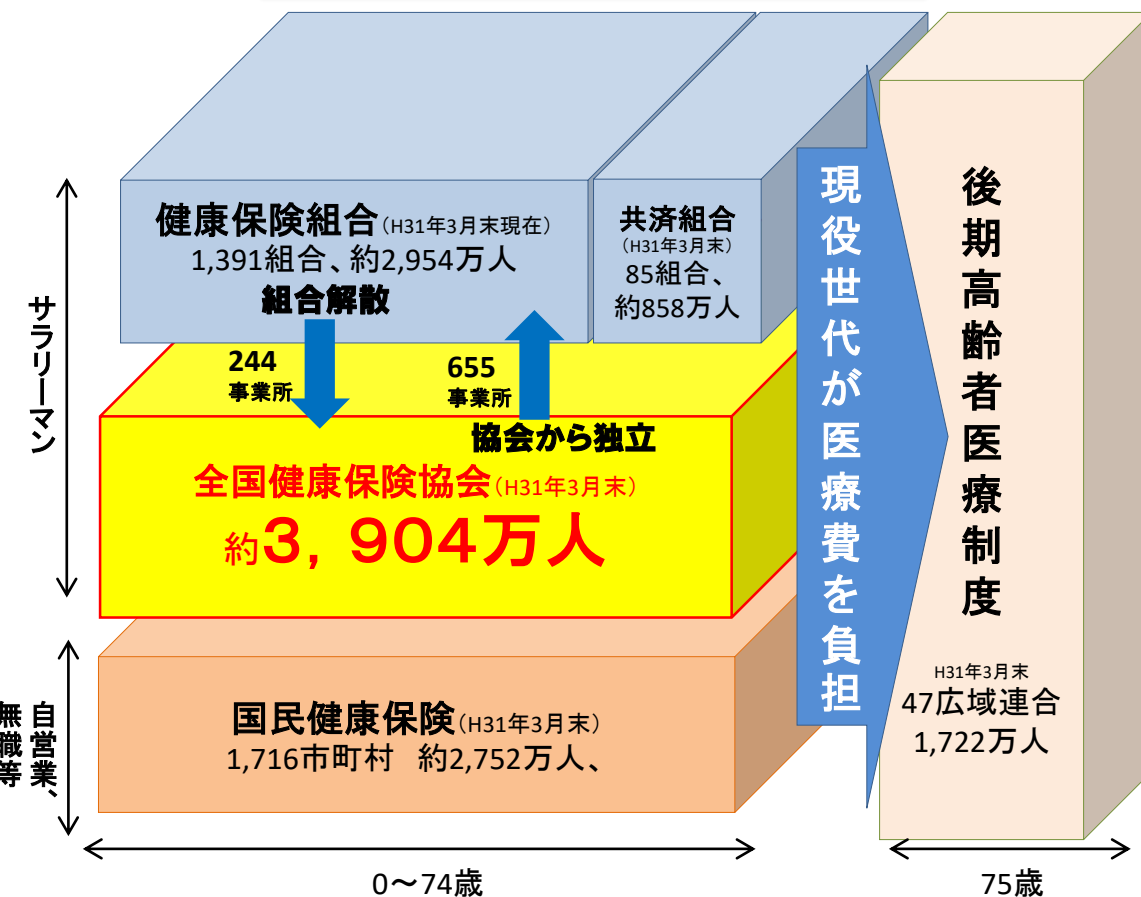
サラリーマン

自営業、無職等

健康保険組合（H31年3月末現在）
1,391組合、約2,954万人
組合解散

共済組合
（H31年3月末）
85組合、
約858万人

244
事業所

655
事業所
協会から独立

全国健康保険協会（H31年3月末）
約3，904万人

国民健康保険（H31年3月末）
1,716市町村　約2,752万人、

現役世代が医療費を負担

後期高齢者医療制度

H31年3月末
47広域連合
1,722万人

0〜74歳

75歳